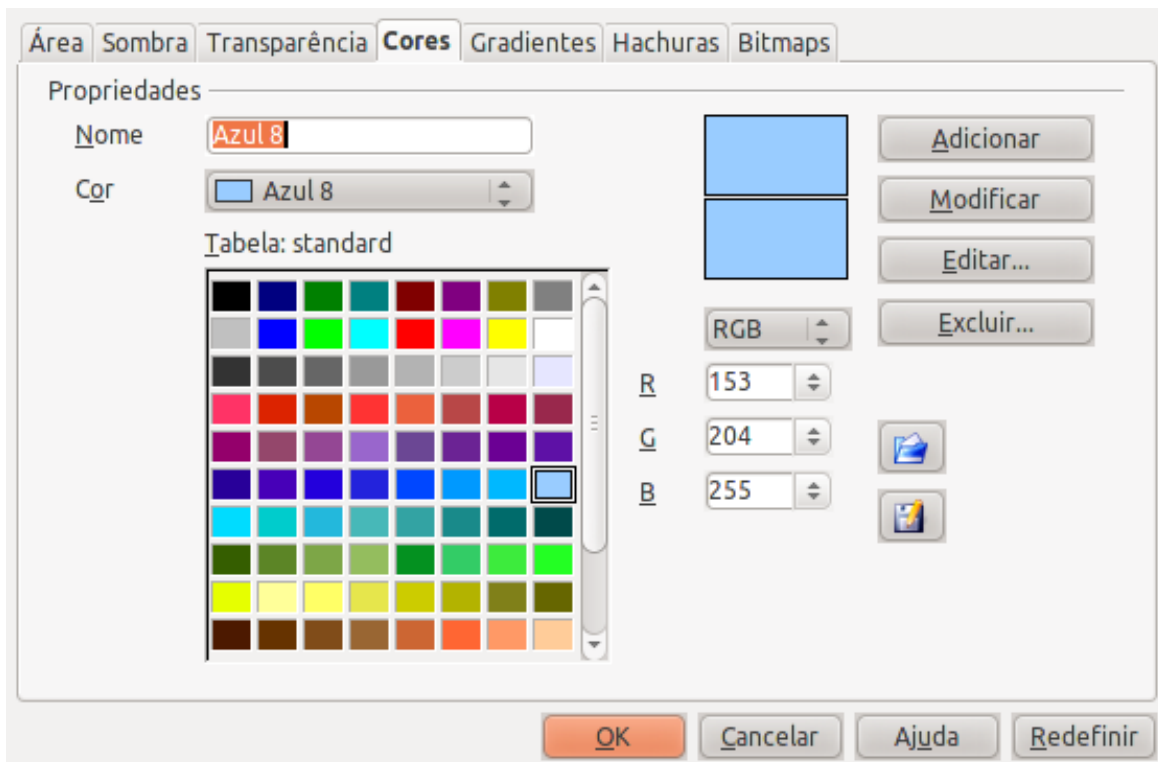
Área | Sombra | Transparência | Cores | Gradientes | Hachuras | Bitmaps

Propriedades

Nome Azul 8

Cor Azul 8

Tabela: standard

Adicionar

Modificar

Editar...

Excluir...

RGB

R 153

G 204

B 255

OK | Cancelar | Ajuda | Redefinir